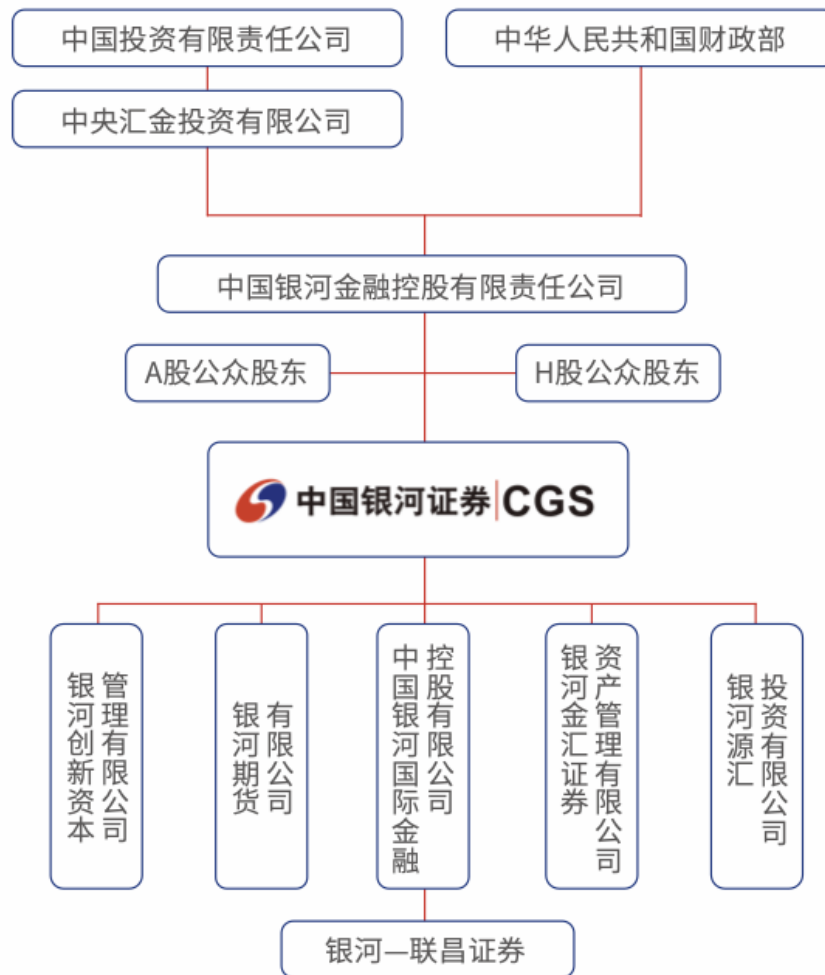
中国投资有限责任公司

中华人民共和国财政部

中央汇金投资有限公司

中国银河金融控股有限责任公司

A股公众股东

H股公众股东

中国银河证券 | CGS

银河创新资本管理有限公司

银河期货有限公司

中国银河国际金融控股有限公司

银河金汇证券资产管理有限公司

银河源汇投资有限公司

银河—联昌证券